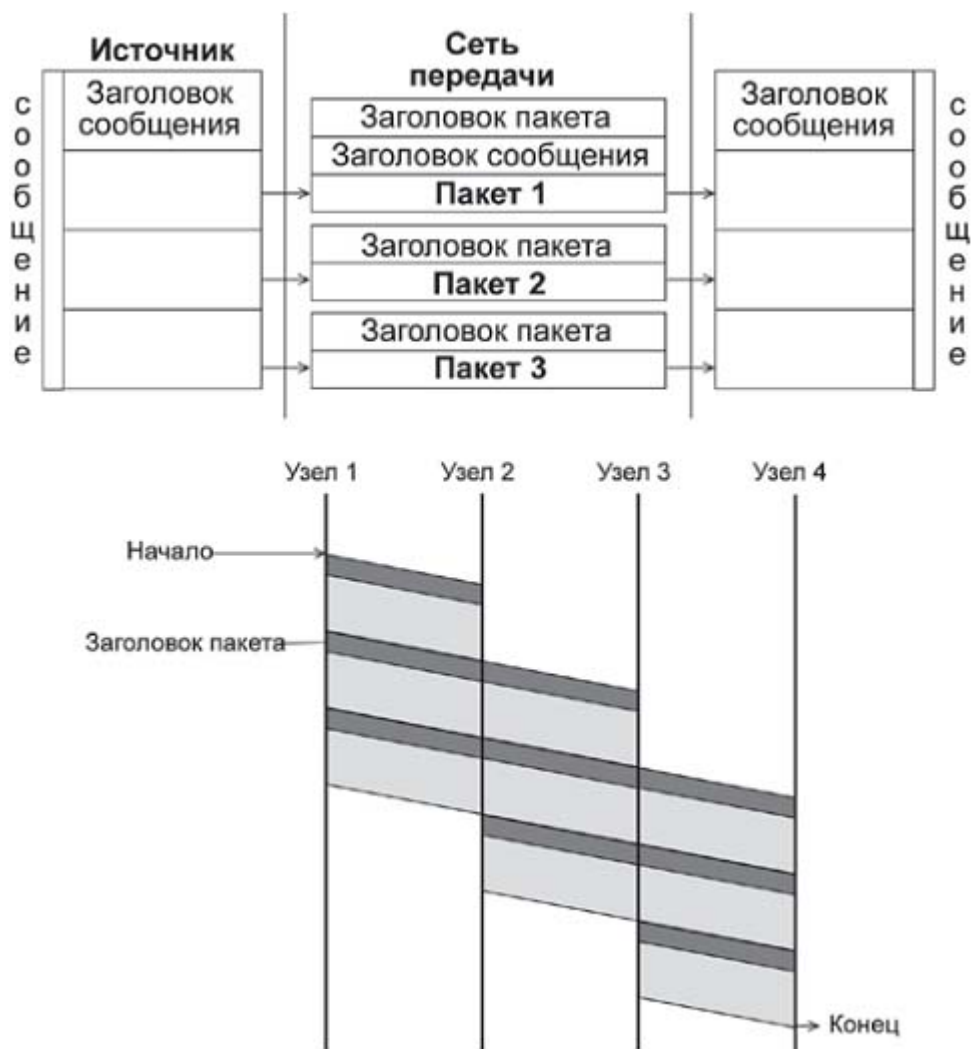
Источник

Сеть передачи

сообщение

Заголовок сообщения

Заголовок пакета
Заголовок сообщения
Пакет 1

Заголовок пакета
Пакет 2

Заголовок пакета
Пакет 3

Заголовок сообщения

сообщение

Узел 1
Узел 2
Узел 3
Узел 4

Начало

Заголовок пакета

Конец